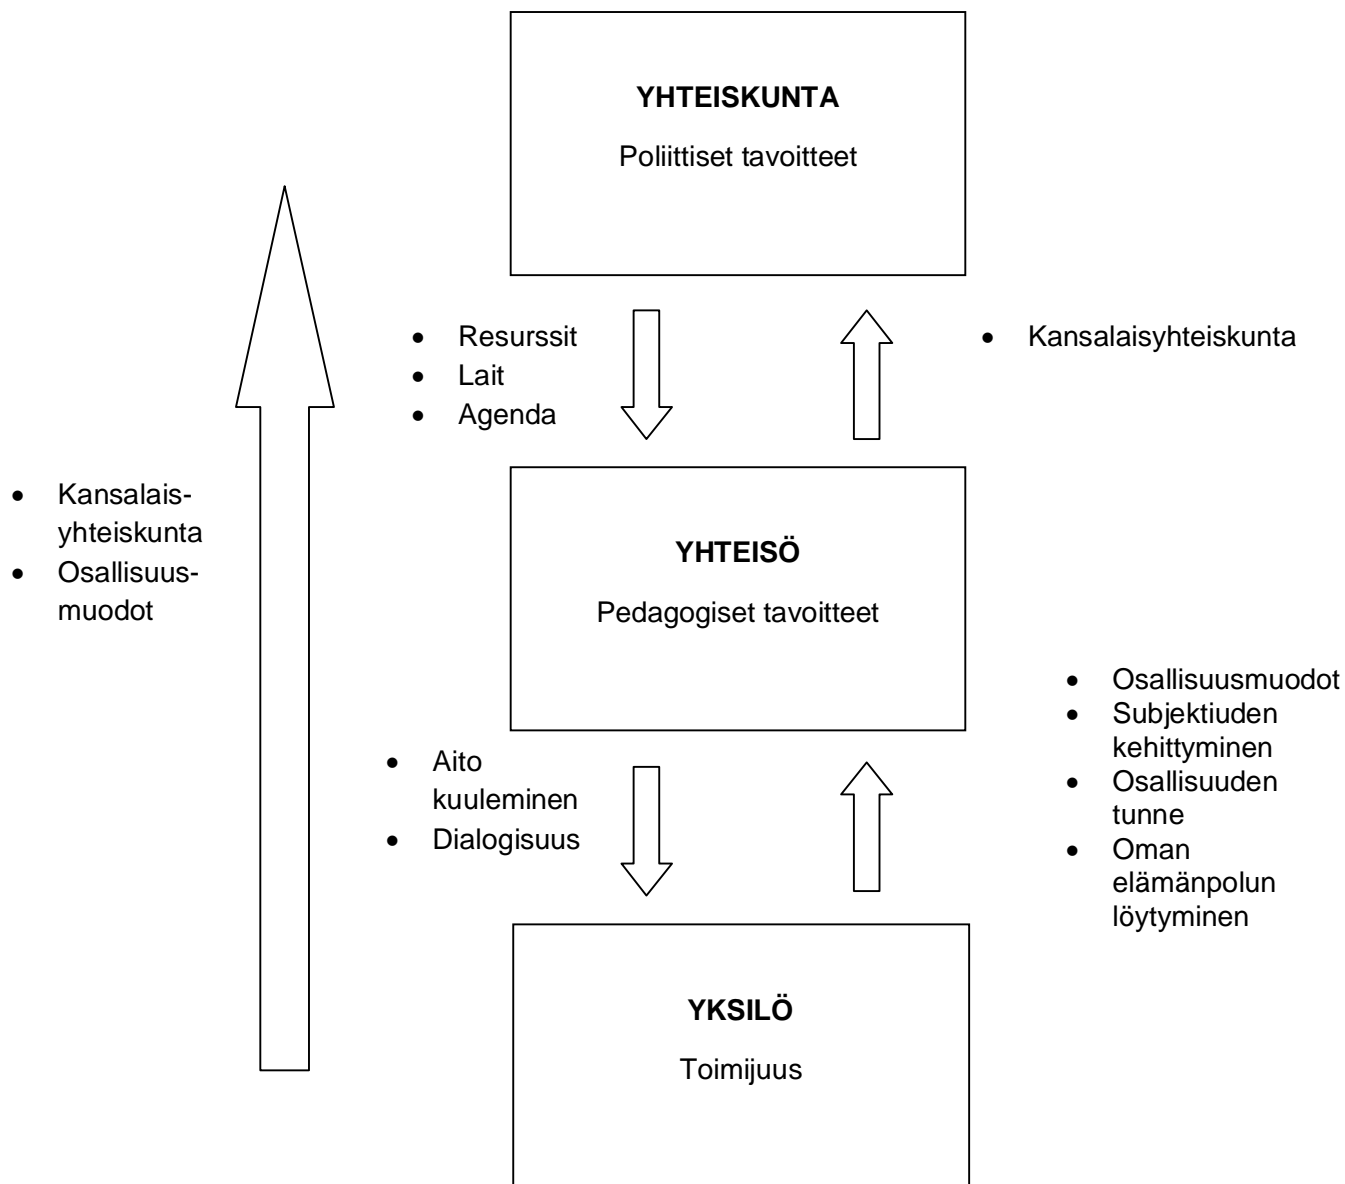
**YHTEISKUNTA**

Poliittiset tavoitteet

- Resurssit
- Lait
- Agenda

- Kansalaisyhteiskunta

- Kansalaisyhteiskunta
- Osallisuusmuodot

**YHTEISÖ**

Pedagogiset tavoitteet

- Osallisuusmuodot
- Subjektiuden kehittyminen
- Osallisuuden tunne
- Oman elämänpolun löytyminen

- Aito kuuleminen
- Dialogisuus

**YKSILÖ**

Toimijuus